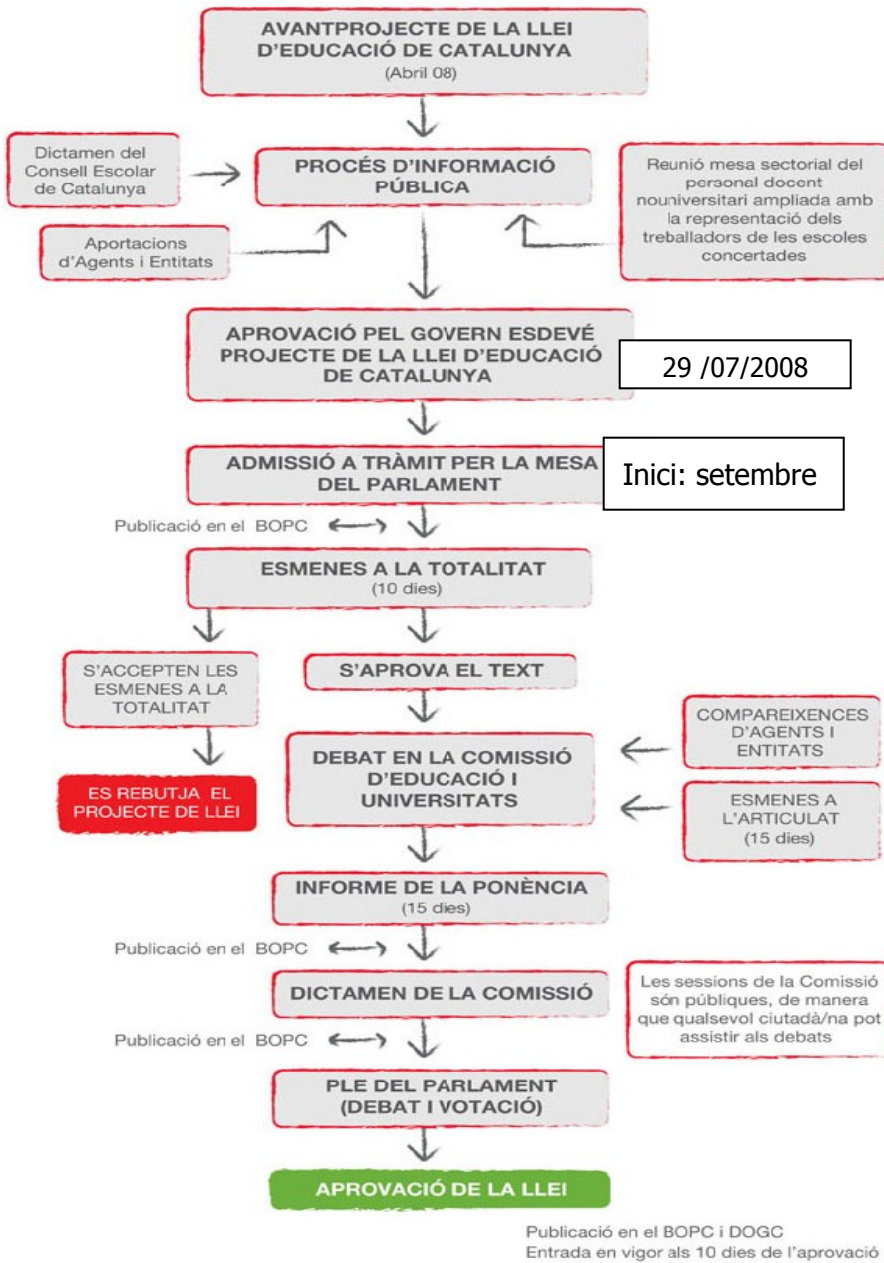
AVANTPROJECTE DE LA LLEI D'EDUCACIÓ DE CATALUNYA
(Abril 08)

Dictamen del Consell Escolar de Catalunya

PROCÉS D'INFORMACIÓ PÚBLICA

Reunió mesa sectorial del personal docent nouniversitari ampliada amb la representació dels treballadors de les escoles concertades

Aportacions d'Agents i Entitats

APROVACIÓ PEL GOVERN ESDEVÉ PROJECTE DE LA LLEI D'EDUCACIÓ DE CATALUNYA

29 /07/2008

ADMISSIÓ A TRÀMIT PER LA MESA DEL PARLAMENT

Inici: setembre

Publicació en el BOPC

ESMENES A LA TOTALITAT
(10 dies)

S'ACCEPTEN LES ESMENES A LA TOTALITAT

S'APROVA EL TEXT

ES REBUTJA EL PROJECTE DE LLEI

DEBAT EN LA COMISSIÓ D'EDUCACIÓ I UNIVERSITATS

COMPAREIXENCES D'AGENTS I ENTITATS

ESMENES A L'ARTICULAT
(15 dies)

INFORME DE LA PONÈNCIA
(15 dies)

Publicació en el BOPC

DICTAMEN DE LA COMISSIÓ

Les sessions de la Comissió són públiques, de manera que qualsevol ciutadà/na pot assistir als debats

Publicació en el BOPC

PLE DEL PARLAMENT
(DEBAT I VOTACIÓ)

APROVACIÓ DE LA LLEI

Publicació en el BOPC i DOGC
Entrada en vigor als 10 dies de l'aprovació